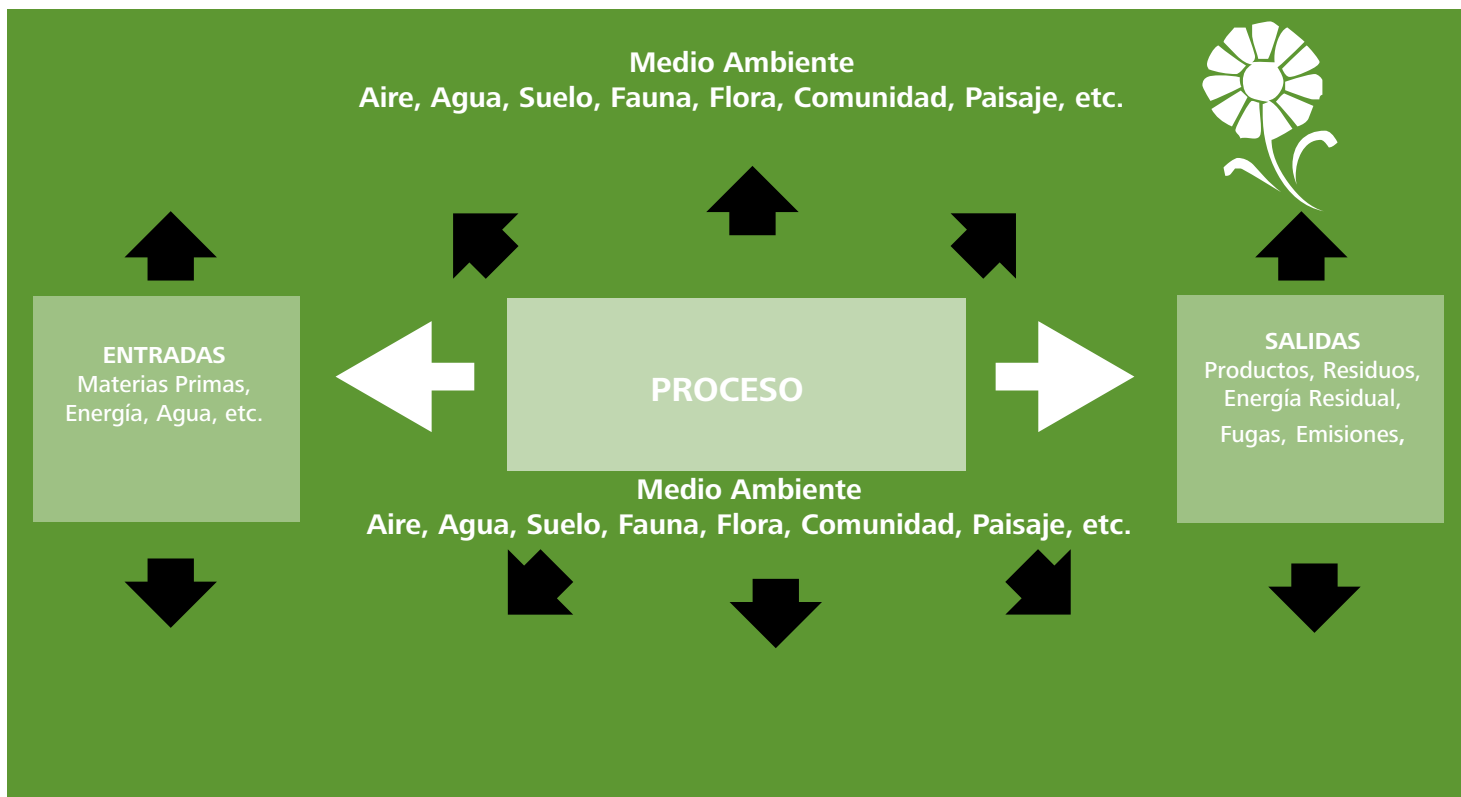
Medio Ambiente
Aire, Agua, Suelo, Fauna, Flora, Comunidad, Paisaje, etc.

ENTRADAS
Materias Primas, Energía, Agua, etc.

PROCESO

SALIDAS
Productos, Residuos, Energía Residual, Fugas, Emisiones,

Medio Ambiente
Aire, Agua, Suelo, Fauna, Flora, Comunidad, Paisaje, etc.